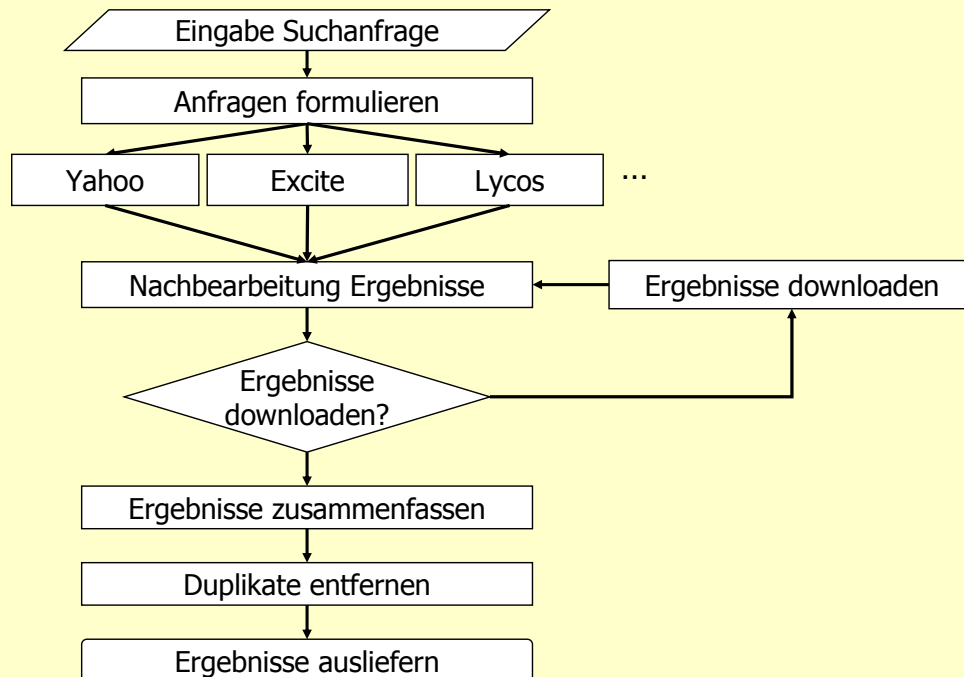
Eingabe Suchanfrage

Anfragen formulieren

Yahoo

Excite

Lycos

...

Nachbearbeitung Ergebnisse

Ergebnisse downloaden

Ergebnisse downloaden?

Ergebnisse zusammenfassen

Duplikate entfernen

Ergebnisse ausliefern